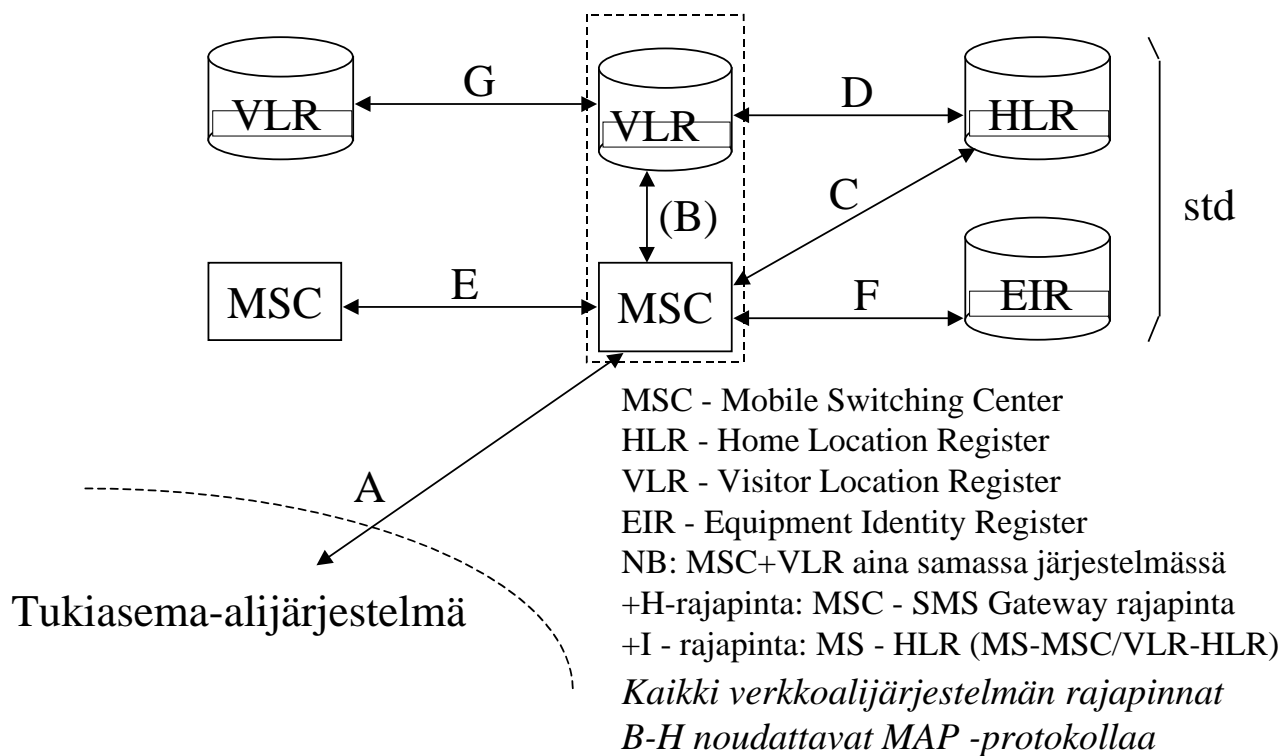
VLR

G

VLR

D

HLR

std

(B)

C

MSC

E

MSC

F

EIR

A

Tukiasema-alijärjestelmä

MSC - Mobile Switching Center
HLR - Home Location Register
VLR - Visitor Location Register
EIR - Equipment Identity Register
NB: MSC+VLR aina samassa järjestelmässä
+H-rajapinta: MSC - SMS Gateway rajapinta
+I - rajapinta: MS - HLR (MS-MSC/VLR-HLR)
*Kaikki verkkoalijärjestelmän rajapinnat B-H noudattavat MAP -protokollaa*